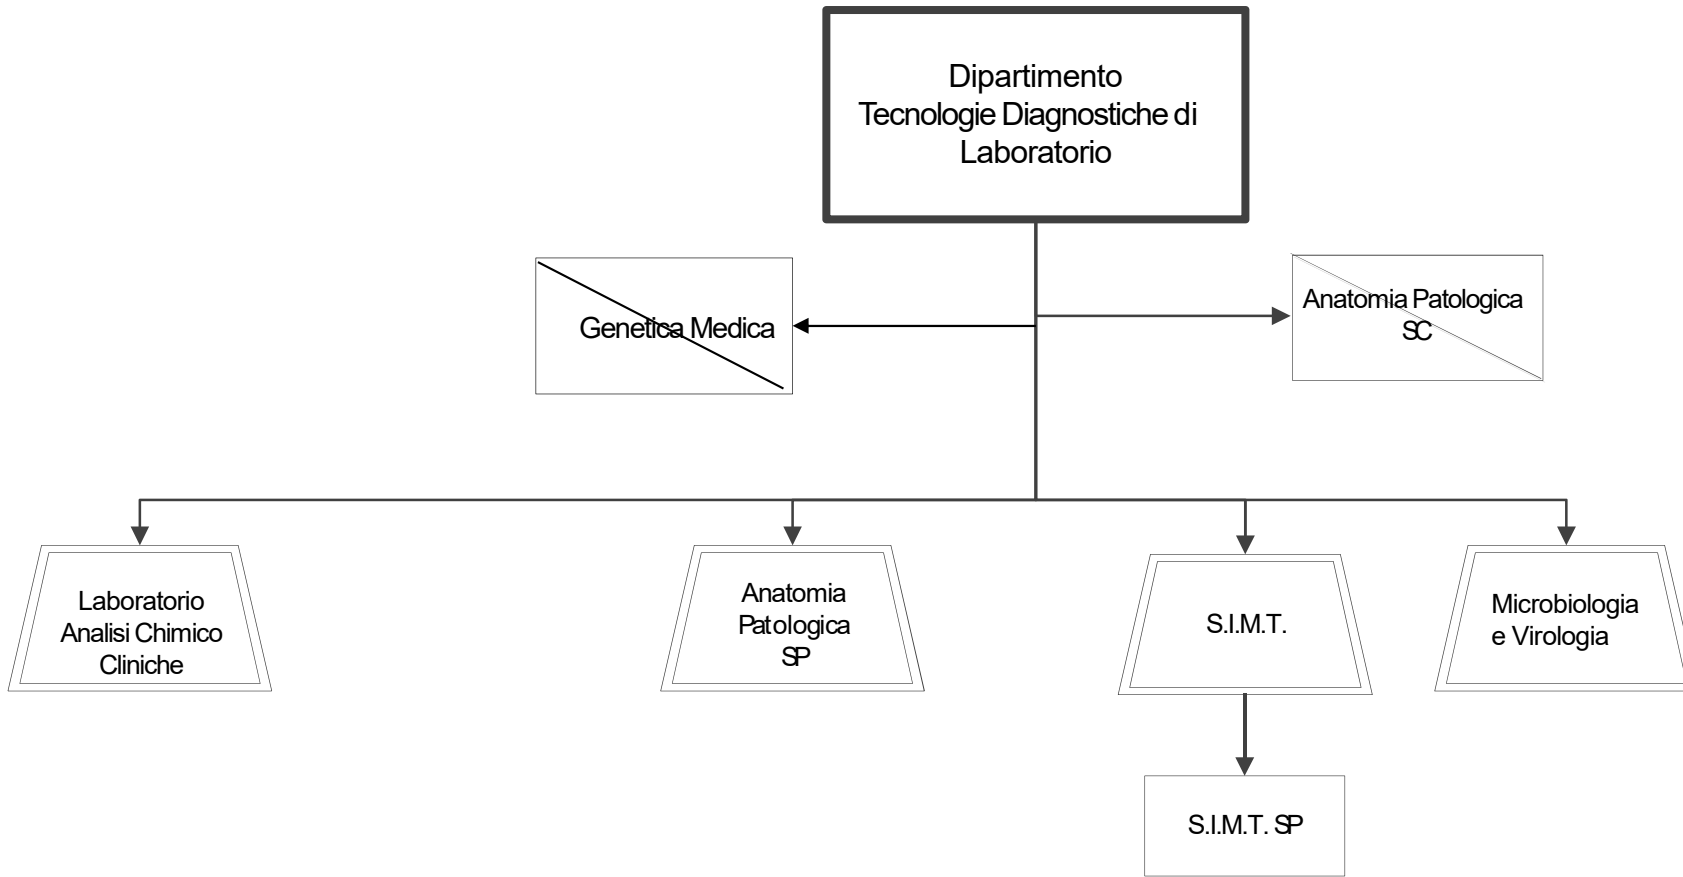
Dipartimento
Tecnologie Diagnostiche di
Laboratorio

Genetica Medica

Anatomia Patologica
SC

Laboratorio
Analisi Chimico
Cliniche

Anatomia
Patologica
SP

S.I.M.T.

Microbiologia
e Virologia

S.I.M.T. SP